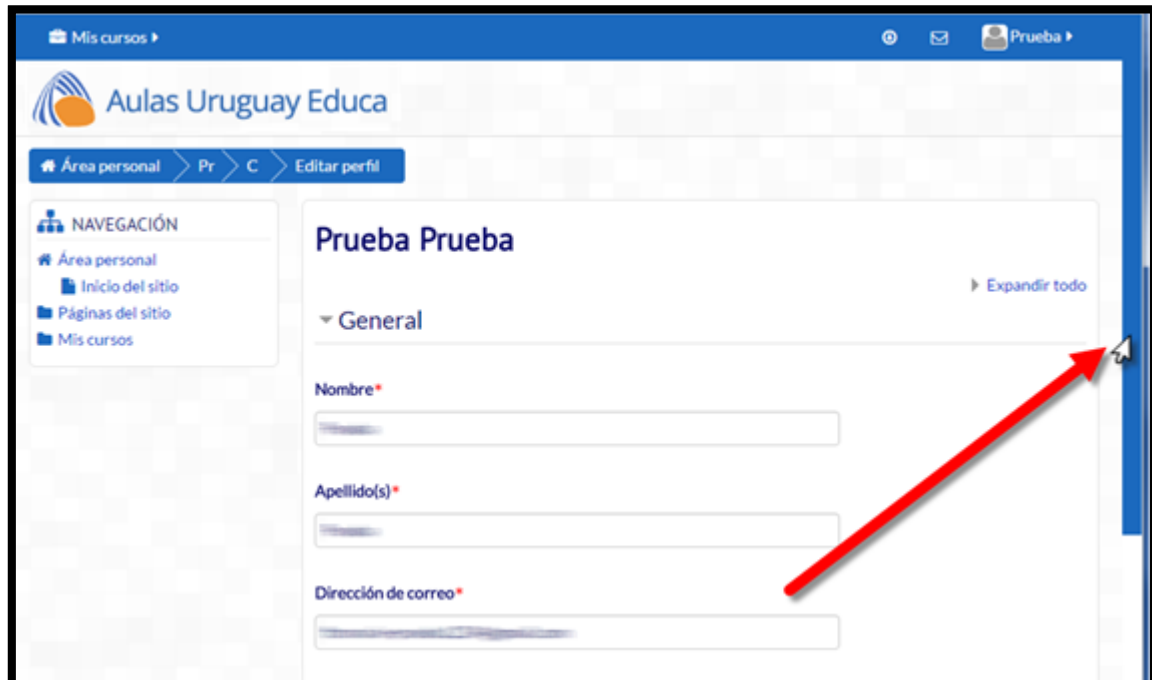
Mis cursos

Prueba

Aulas Uruguay Educa

Área personal > Pr > C > Editar perfil

NAVEGACIÓN

Área personal

Inicio del sitio

Páginas del sitio

Mis cursos

Prueba Prueba

Expandir todo

General

Nombre*

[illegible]

Apellido(s)*

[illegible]

Dirección de correo*

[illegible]